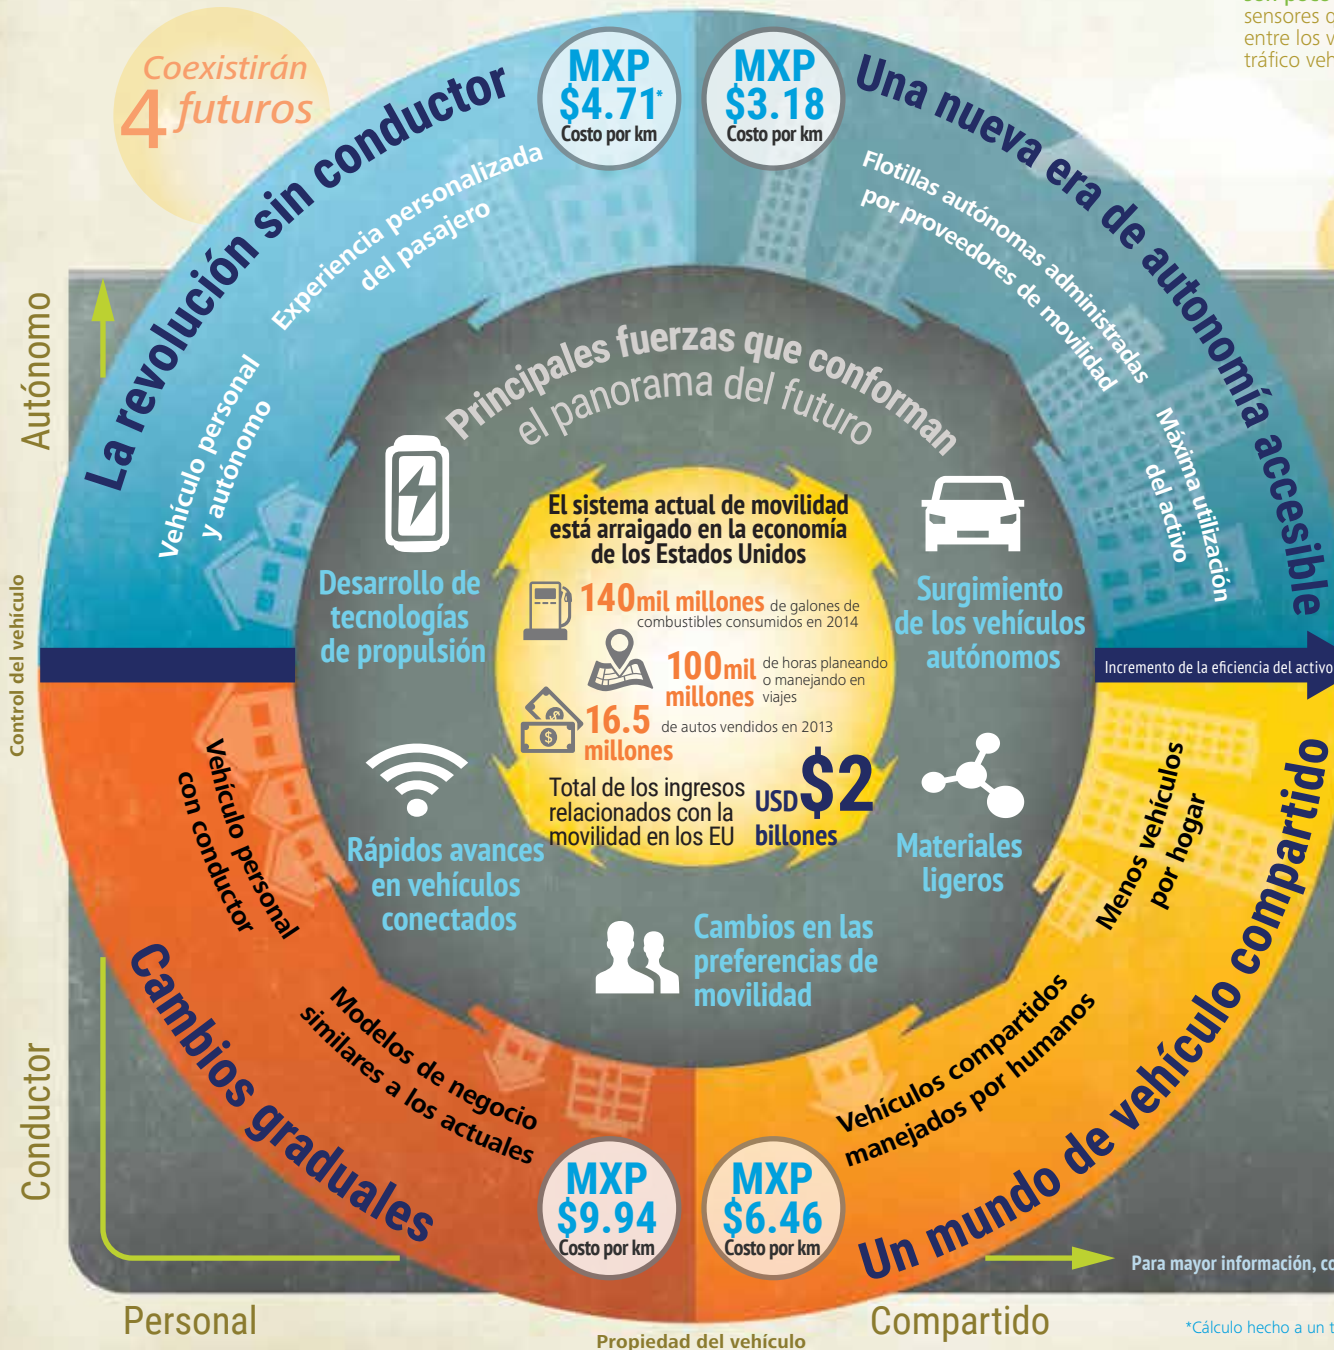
con poco
sensores c
entre los v
tráfico veh

Coexistirán 4 futuros

La revolución sin conductor

Experiencia personalizada del pasajero

Vehículo personal y autónomo

MXP $4.71* Costo por km

MXP $3.18 Costo por km

Una nueva era de autonomía accesible

Flotillas autónomas administradas por proveedores de movilidad

Máxima utilización del activo

Autónomo

Control del vehículo

Conductor

Principales fuerzas que conforman el panorama del futuro

Desarrollo de tecnologías de propulsión

Surgimiento de los vehículos autónomos

Rápidos avances en vehículos conectados

Materiales ligeros

Cambios en las preferencias de movilidad

El sistema actual de movilidad está arraigado en la economía de los Estados Unidos

140 mil millones de galones de combustibles consumidos en 2014

100 mil millones de horas planeando o manejando en viajes

16.5 millones de autos vendidos en 2013

Total de los ingresos relacionados con la movilidad en los EU USD $2 billones

Incremento de la eficiencia del activo

Vehículo personal con conductor

Modelos de negocio similares a los actuales

Cambios graduales

MXP $9.94 Costo por km

MXP $6.46 Costo por km

Menos vehículos por hogar

Vehículos compartidos manejados por humanos

Un mundo de vehículo compartido

Para mayor información, co

Personal

Propiedad del vehículo

Compartido

*Cálculo hecho a un t